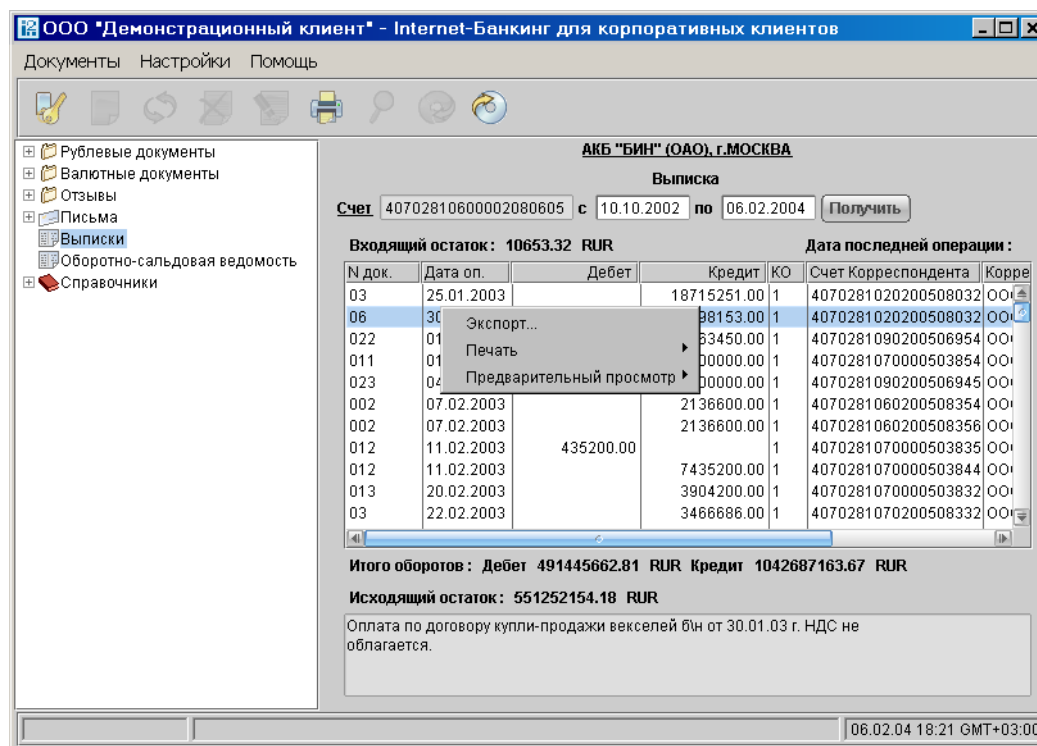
ООО "Демонстрационный клиент" - Internet-Банкинг для корпоративных клиентов

Документы Настройки Помощь

Рублевые документы
Валютные документы
Отзывы
Письма
Выписки
Оборотно-сальдовая ведомость
Справочники

АКБ "БИН" (ОАО), г.МОСКВА

Выписка

Счет 40702810600002080605 с 10.10.2002 по 06.02.2004 Получить

Входящий остаток: 10653.32 RUR

Дата последней операции:

| N док. | Дата оп. | Дебет | Кредит | КО | Счет Корреспондента | Корре |
|---|---|---|---|---|---|---|
| 03 | 25.01.2003 | | 18715251.00 | 1 | 40702810202005080032 | ОО |
| 06 | 30 | | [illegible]98153.00 | 1 | 40702810202005080032 | ОО |
| 022 | 01 | | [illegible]63450.00 | 1 | 40702810902005069541 | ОО |
| 011 | 01 | | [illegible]00000.00 | 1 | 40702810700005038541 | ОО |
| 023 | 04 | | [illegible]00000.00 | 1 | 40702810902005069451 | ОО |
| 002 | 07.02.2003 | | 2136600.00 | 1 | 40702810602005083541 | ОО |
| 002 | 07.02.2003 | | 2136600.00 | 1 | 40702810602005083561 | ОО |
| 012 | 11.02.2003 | 435200.00 | | 1 | 40702810700005038351 | ОО |
| 012 | 11.02.2003 | | 7435200.00 | 1 | 40702810700005038441 | ОО |
| 013 | 20.02.2003 | | 3904200.00 | 1 | 40702810700005038321 | ОО |
| 03 | 22.02.2003 | | 3466686.00 | 1 | 40702810702005083321 | ОО |

Экспорт...
Печать
Предварительный просмотр

Итого оборотов: Дебет 491445662.81 RUR Кредит 1042687163.67 RUR

Исходящий остаток: 551252154.18 RUR

Оплата по договору купли-продажи векселей б\н от 30.01.03 г. НДС не облагается.

06.02.04 18:21 GMT+03:00